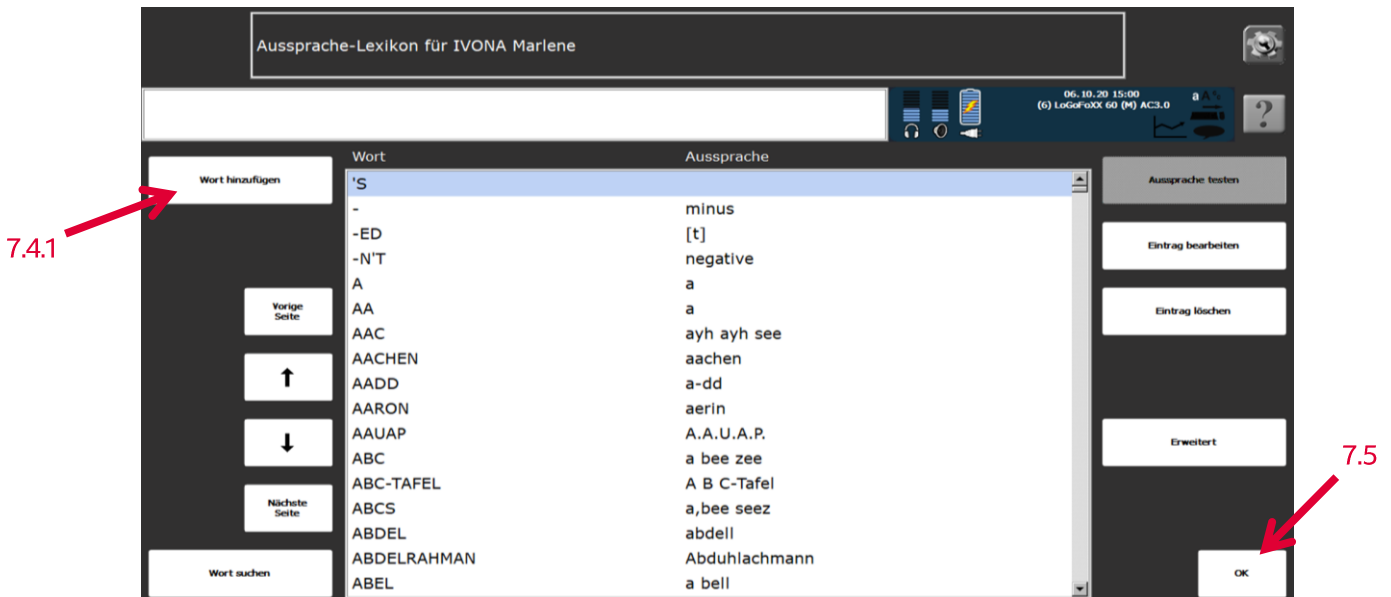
Aussprache-Lexikon für IVONA Marlene

06.10.20 15:00
(6) LoGoFoXX 60 (M) AC3.0

?

Wort hinzufügen

7.4.1

Vorige Seite

↑

↓

Nächste Seite

Wort suchen

| Wort | Aussprache |
|---|---|
| 'S | |
| - | minus |
| -ED | [t] |
| -N'T | negative |
| A | a |
| AA | a |
| AAC | ayh ayh see |
| AACHEN | aachen |
| AADD | a-dd |
| AARON | aerin |
| AAUAP | A.A.U.A.P. |
| ABC | a bee zee |
| ABC-TAFEL | A B C-Tafel |
| ABCS | a,bee seez |
| ABDEL | abdell |
| ABDELRAHMAN | Abduhlachmann |
| ABEL | a bell |

Aussprache testen

Eintrag bearbeiten

Eintrag löschen

Erweitert

7.5

OK